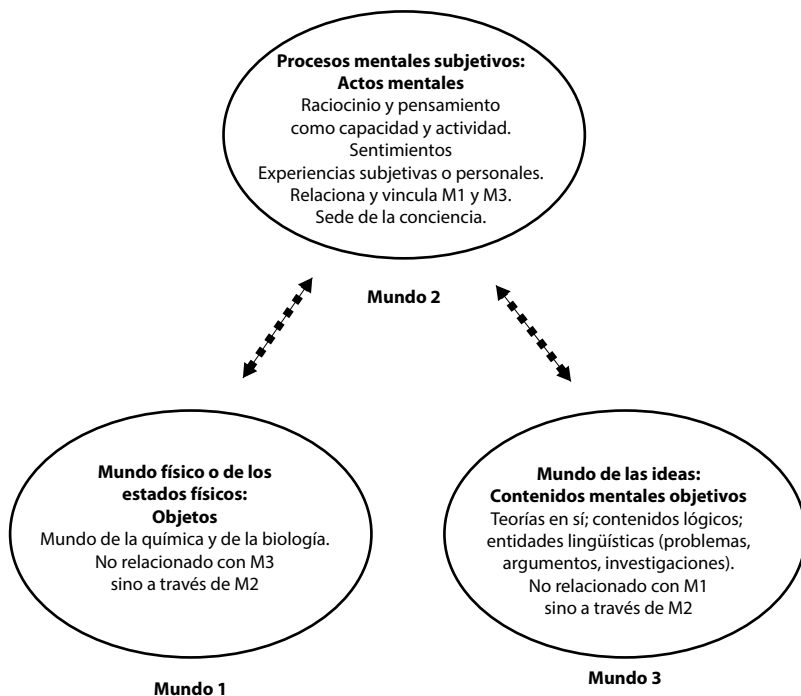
**Procesos mentales subjetivos: Actos mentales**
Raciocinio y pensamiento como capacidad y actividad.
Sentimientos
Experiencias subjetivas o personales.
Relaciona y vincula M1 y M3.
Sede de la conciencia.

**Mundo 2**

**Mundo físico o de los estados físicos: Objetos**
Mundo de la química y de la biología.
No relacionado con M3 sino a través de M2

**Mundo 1**

**Mundo de las ideas: Contenidos mentales objetivos**
Teorías en sí; contenidos lógicos; entidades lingüísticas (problemas, argumentos, investigaciones).
No relacionado con M1 sino a través de M2

**Mundo 3**